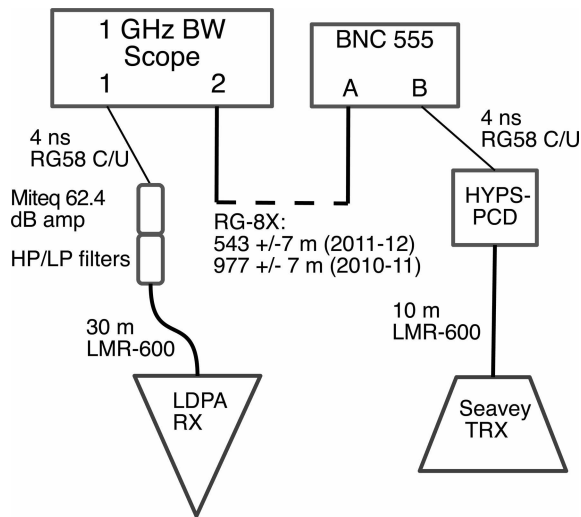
1 GHz BW Scope
1
2

BNC 555
A
B

4 ns
RG58 C/U

4 ns
RG58 C/U

Miteq 62.4 dB amp

HP/LP filters

RG-8X:
543 +/-7 m (2011-12)
977 +/- 7 m (2010-11)

HYPS-PCD

30 m
LMR-600

10 m
LMR-600

LDPA
RX

Seavey
TRX